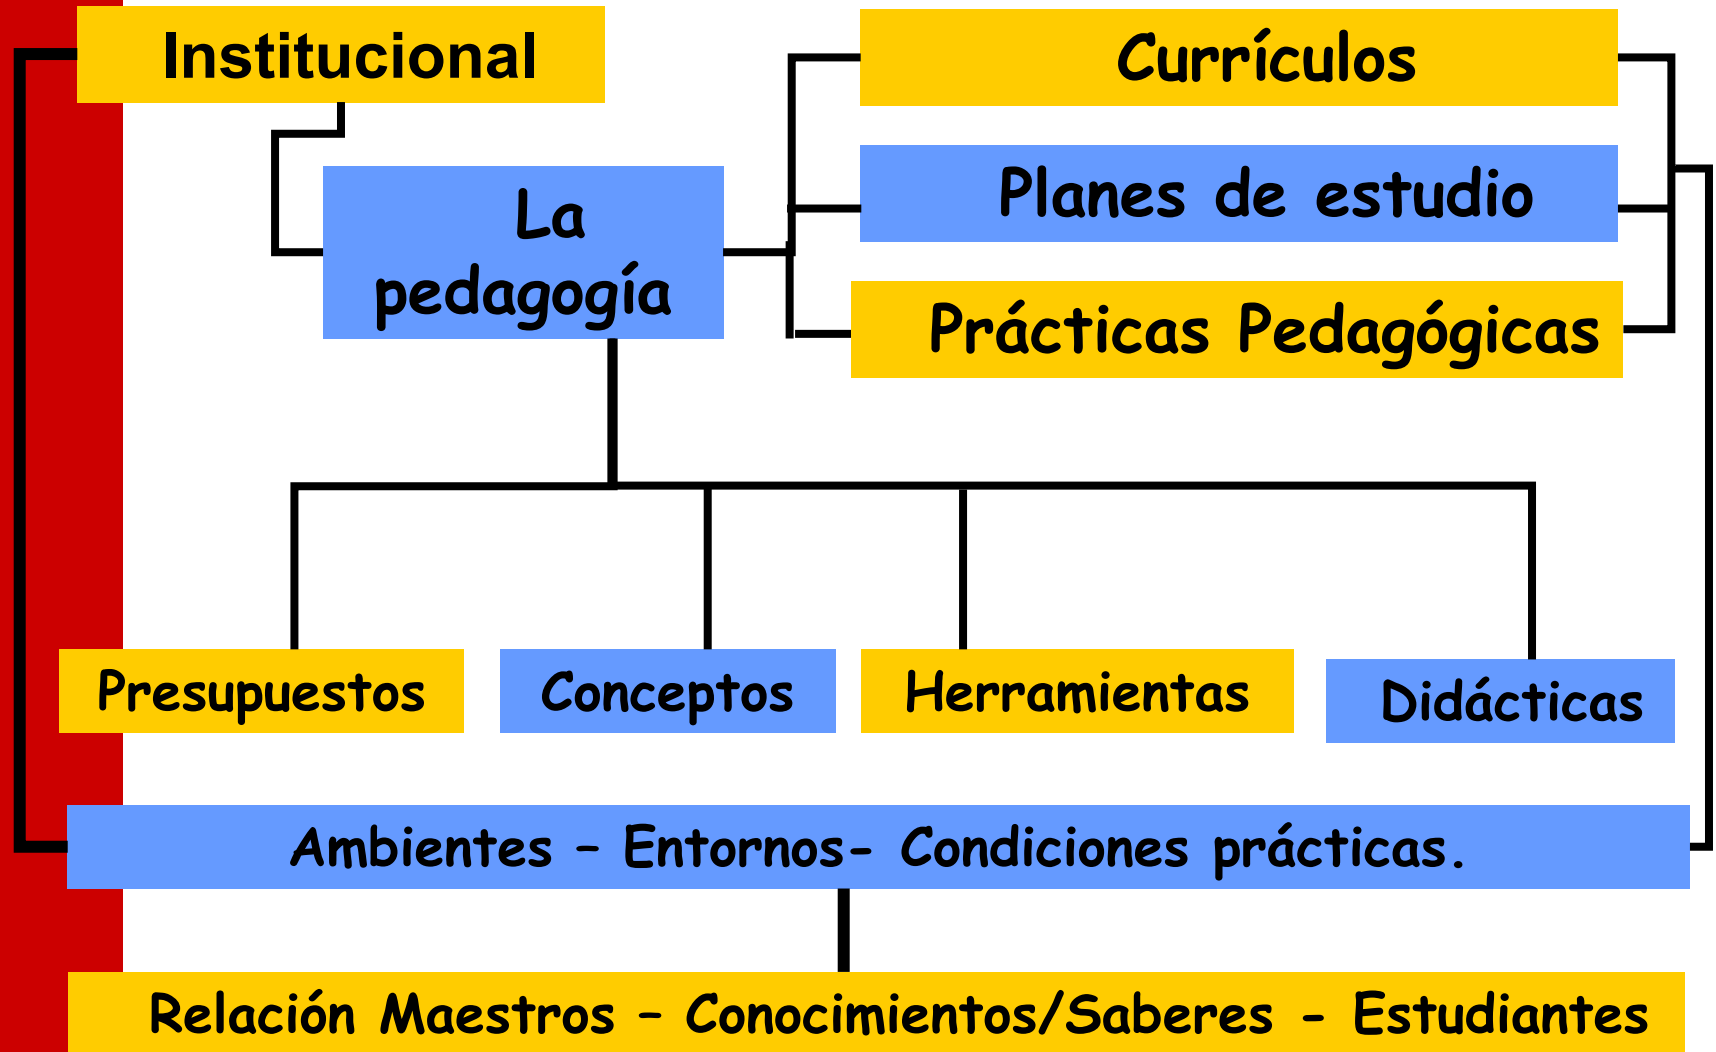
Institucional

Currículos

La pedagogía

Planes de estudio

Prácticas Pedagógicas

Presupuestos

Conceptos

Herramientas

Didácticas

Ambientes – Entornos- Condiciones prácticas.

Relación Maestros – Conocimientos/Saberes - Estudiantes